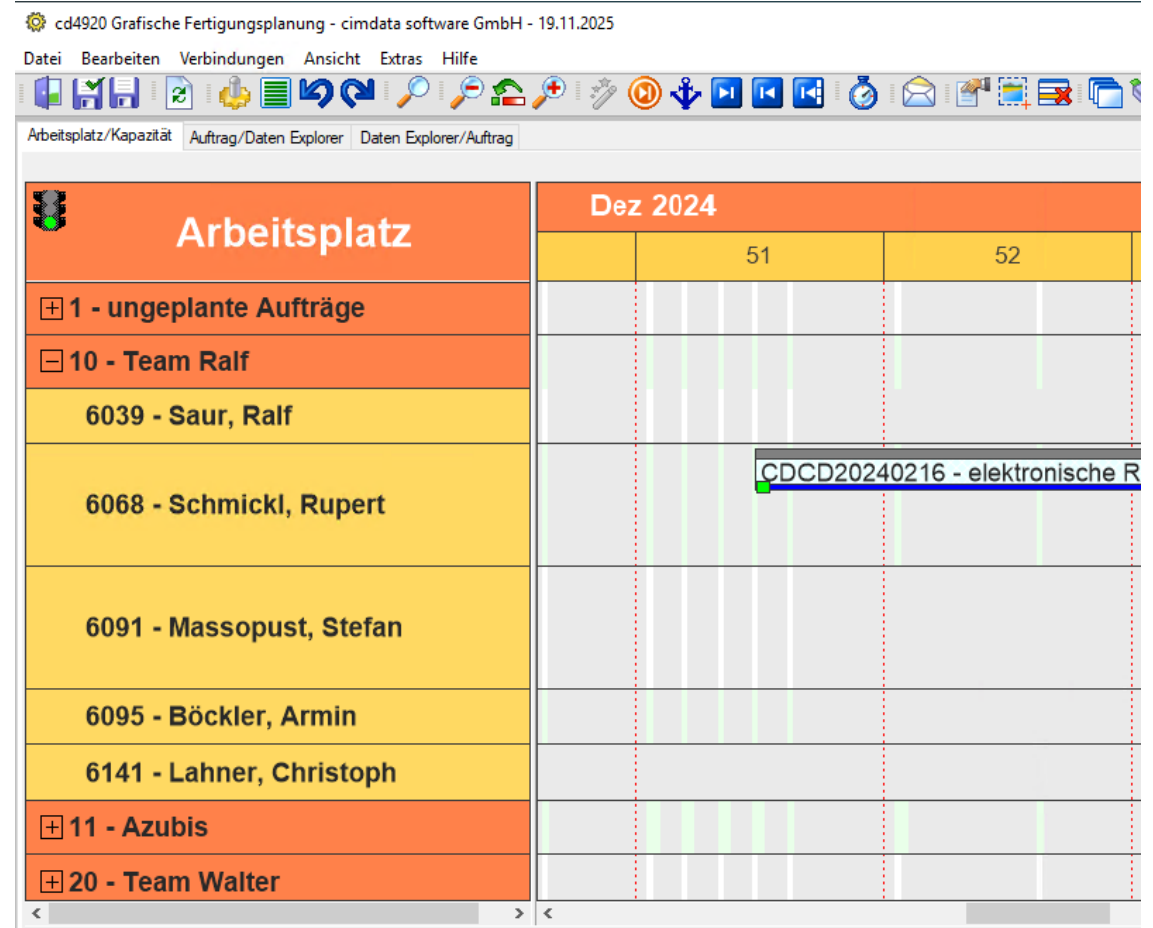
cd4920 Grafische Fertigungsplanung - cimdata software GmbH - 19.11.2025

Datei Bearbeiten Verbindungen Ansicht Extras Hilfe

Arbeitsplatz/Kapazität | Auftrag/Daten Explorer | Daten Explorer/Auftrag

Arbeitsplatz

Dez 2024

51

52

1 - ungeplante Aufträge

10 - Team Ralf

6039 - Saur, Ralf

6068 - Schmickl, Rupert

CDCD20240216 - elektronische R

6091 - Massopust, Stefan

6095 - Böckler, Armin

6141 - Lahner, Christoph

11 - Azubis

20 - Team Walter